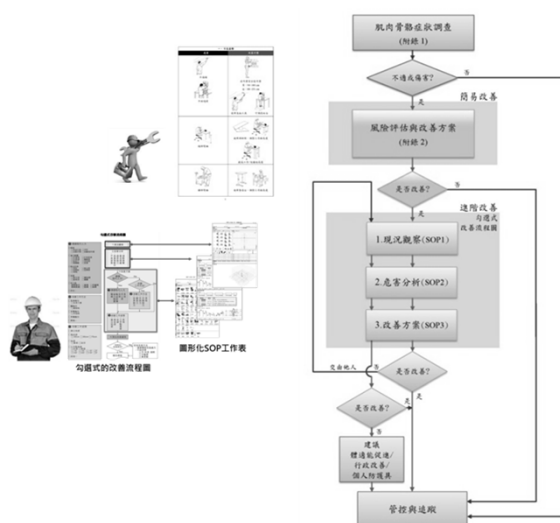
肌肉骨骼症狀調查
(附錄 1)

不適或傷害?

否

是

簡易改善

風險評估與改善方案
(附錄 2)

是否改善?

否

是

進階改善
勾選式改善流程圖

1.現況觀察(SOP1)

2.危害分析(SOP2)

3.改善方案(SOP3)

交由他人

是否改善?

否

是否改善?

是

否

建議
體適能促進/
行政改善/
個人防護具

管控與追蹤

勾選式的改善流程圖

圖形化SOP工作表